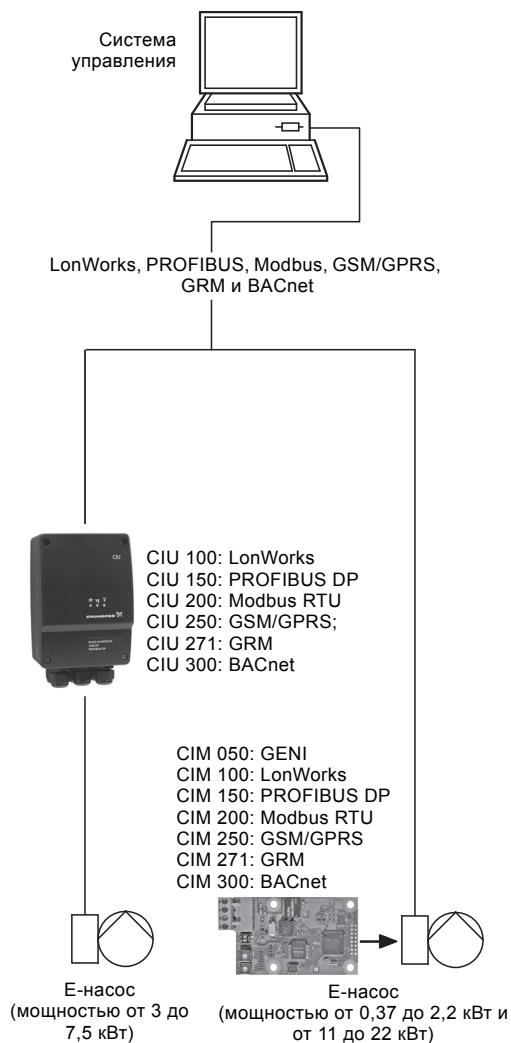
Система управления

LonWorks, PROFIBUS, Modbus, GSM/GPRS, GRM и BACnet

CIU

GRUNDFOS

CIU 100: LonWorks
CIU 150: PROFIBUS DP
CIU 200: Modbus RTU
CIU 250: GSM/GPRS;
CIU 271: GRM
CIU 300: BACnet

CIM 050: GENI
CIM 100: LonWorks
CIM 150: PROFIBUS DP
CIM 200: Modbus RTU
CIM 250: GSM/GPRS
CIM 271: GRM
CIM 300: BACnet

E-насос (мощностью от 3 до 7,5 кВт)

E-насос (мощностью от 0,37 до 2,2 кВт и от 11 до 22 кВт)